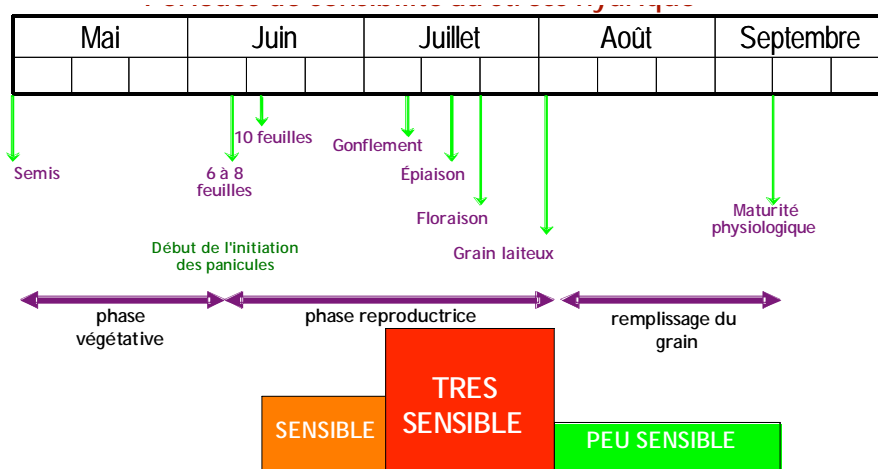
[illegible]

| Mai | Juin | Juillet | Août | Septembre |
|---|---|---|---|---|

10 feuilles

Gonflement

Semis

6 à 8 feuilles

Épiaison

Floraison

Maturité physiologique

Début de l'initiation des panicules

Grain laiteux

phase végétative

phase reproductrice

remplissage du grain

TRES SENSIBLE

SENSIBLE

PEU SENSIBLE